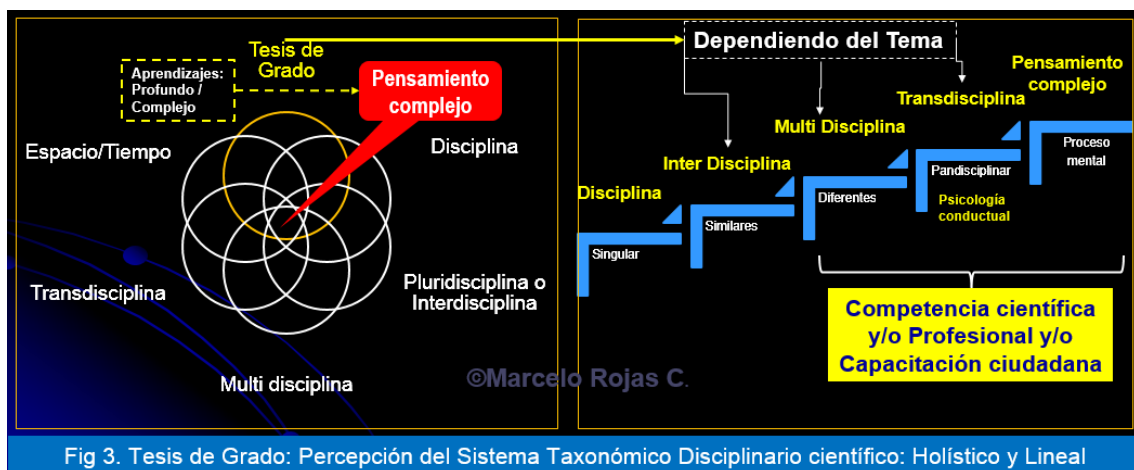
Tesis de Grado

Aprendizajes: Profundo / Complejo

Pensamiento complejo

Espacio/Tiempo

Disciplina

Transdisciplina

Pluridisciplina o Interdisciplina

Multi disciplina

©Marcelo Rojas C.

Dependiendo del Tema

Pensamiento complejo

Transdisciplina

Multi Disciplina

Inter Disciplina

Disciplina

Singular

Similares

Diferentes

Pandisciplinar

Psicología conductual

Proceso mental

Competencia científica y/o Profesional y/o Capacitación ciudadana

Fig 3. Tesis de Grado: Percepción del Sistema Taxonómico Disciplinario científico: Holístico y Lineal